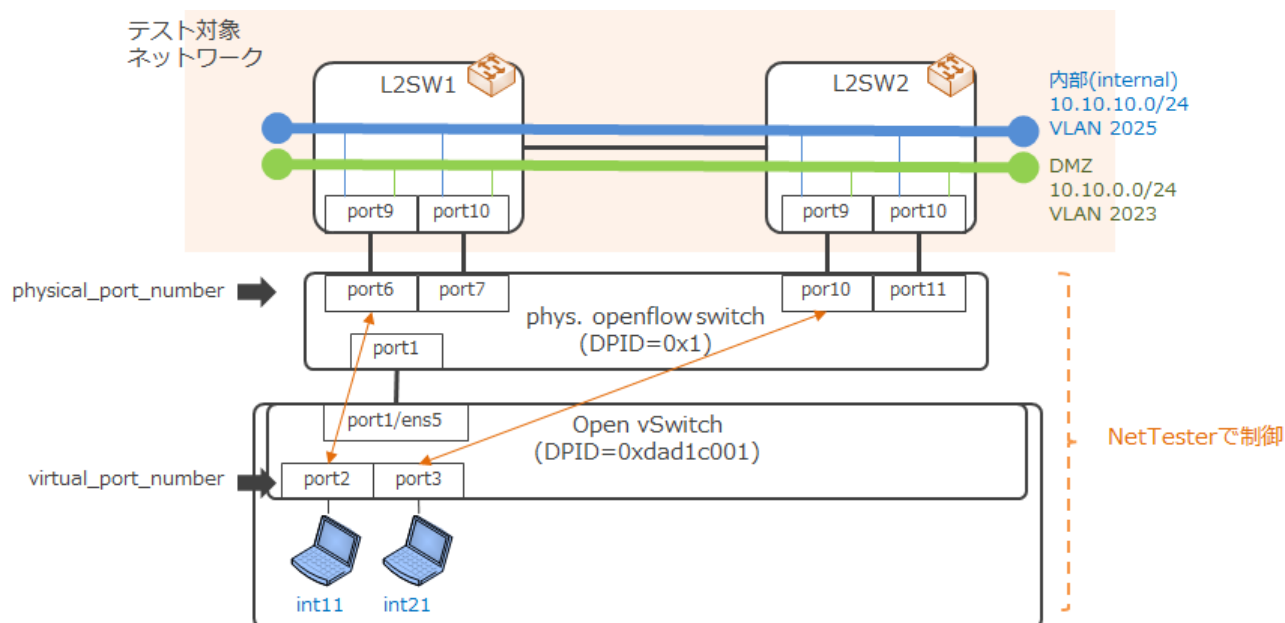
テスト対象
ネットワーク

L2SW1

L2SW2

内部(internal)
10.10.10.0/24
VLAN 2025

DMZ
10.10.0.0/24
VLAN 2023

port9 port10

port9 port10

physical_port_number

port6 port7

por10 port11

phys. openflow switch
(DPID=0x1)

port1

port1/ens5

Open vSwitch
(DPID=0xdad1c001)

NetTesterで制御

virtual_port_number

port2 port3

int11 int21